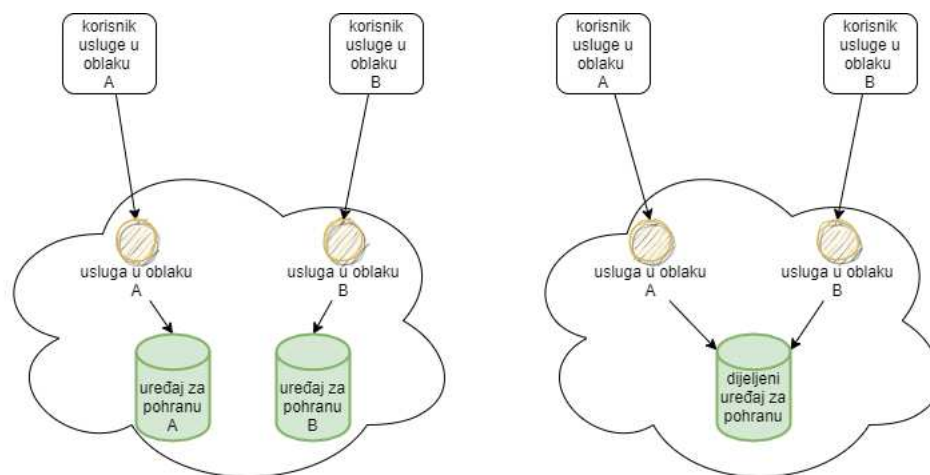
korisnik usluge u oblaku A

korisnik usluge u oblaku B

usluga u oblaku A

usluga u oblaku B

uređaj za pohranu A

uređaj za pohranu B

korisnik usluge u oblaku A

korisnik usluge u oblaku B

usluga u oblaku A

usluga u oblaku B

dijeljeni uređaj za pohranu